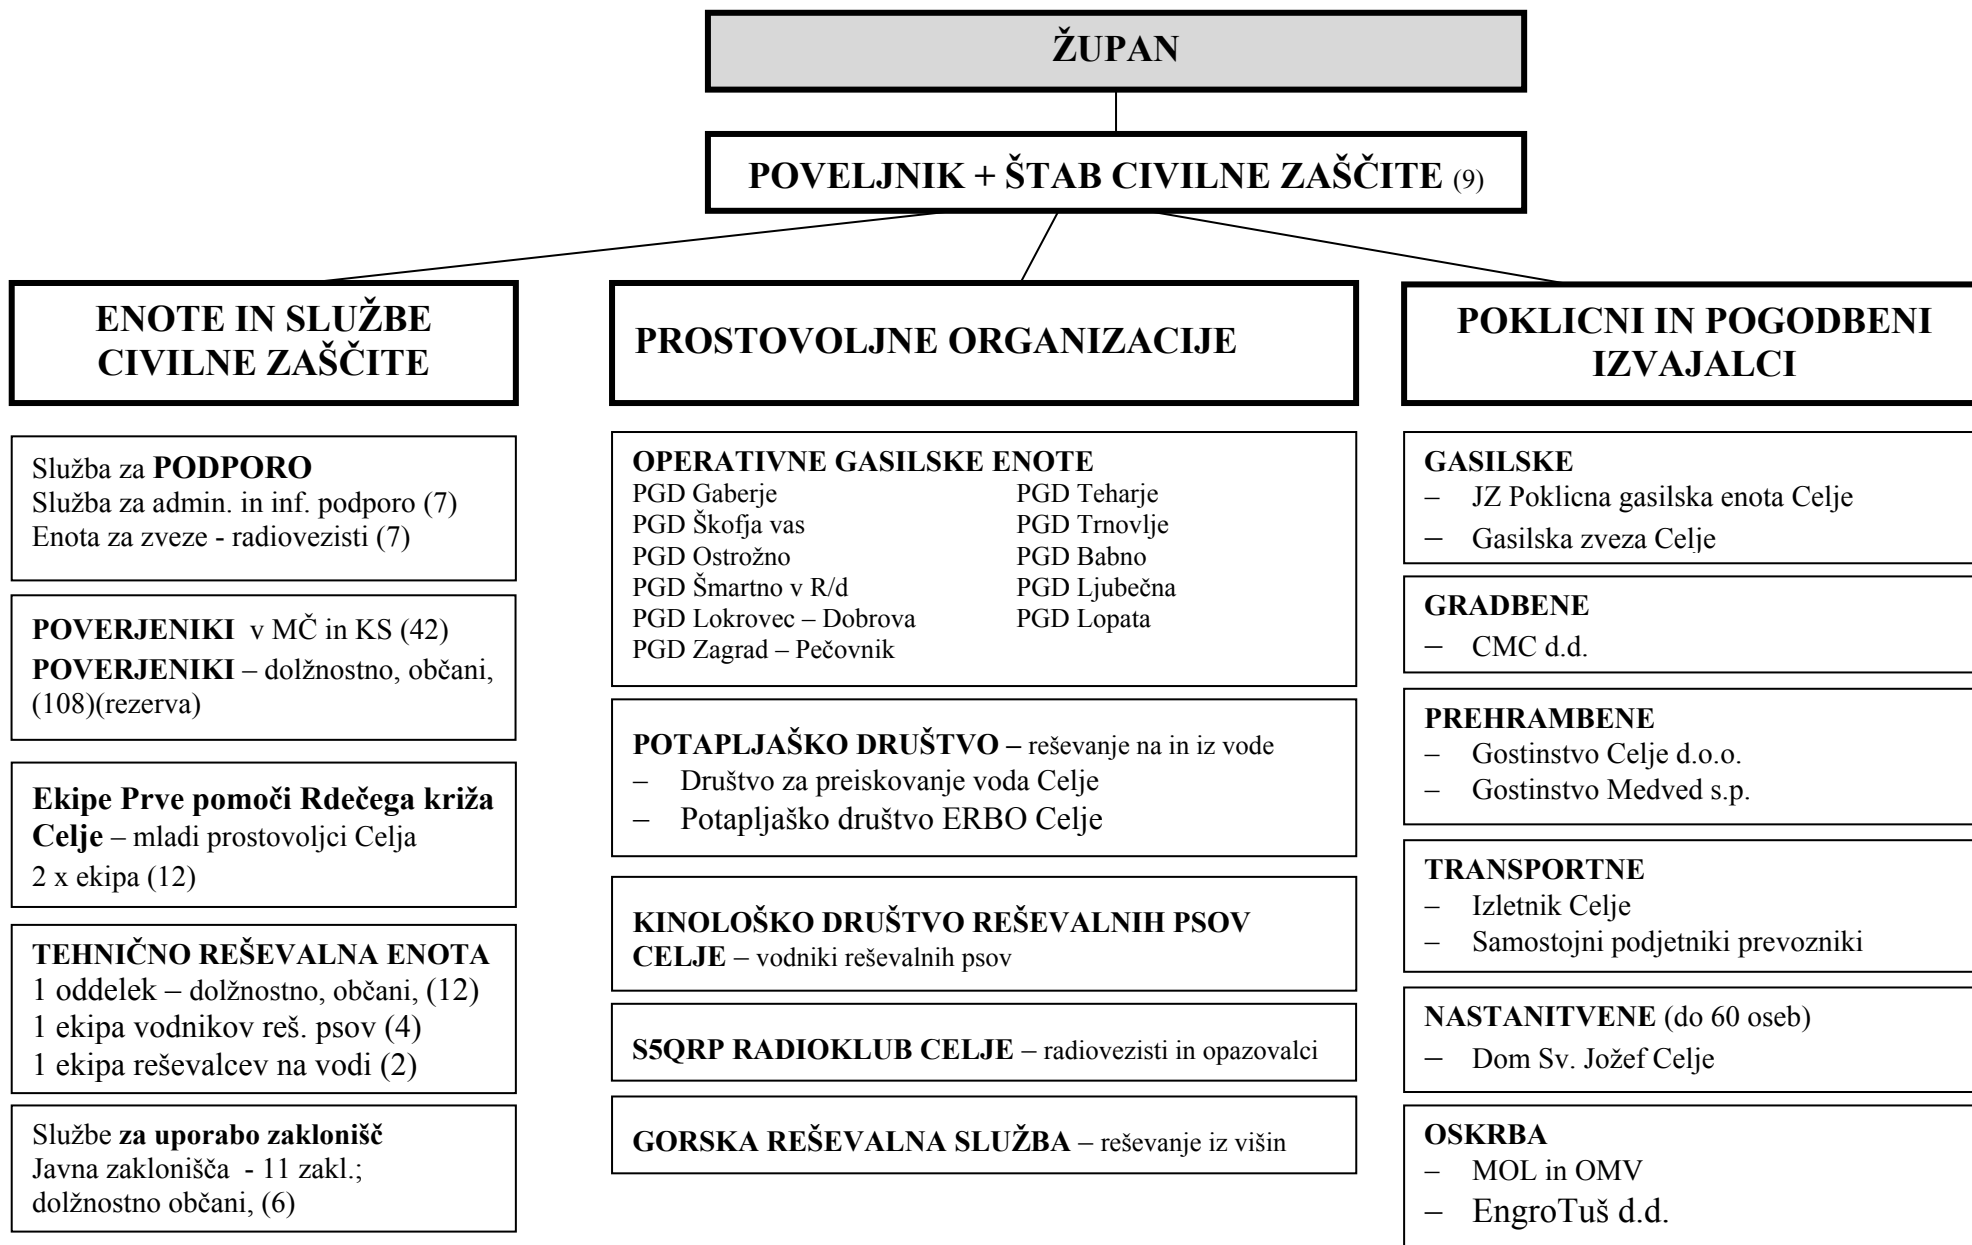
ŽUPAN

POVELJNIK + ŠTAB CIVILNE ZAŠČITE (9)

ENOTE IN SLUŽBE CIVILNE ZAŠČITE

Služba za PODPORO
Služba za admin. in inf. podporo (7)
Enota za zveze - radiovezisti (7)

POVERJENIKI v MČ in KS (42)
POVERJENIKI – dolžnostno, občani, (108)(rezerva)

Ekipe Prve pomoči Rdečega križa Celje – mladi prostovoljci Celja
2 x ekipa (12)

TEHNIČNO REŠEVALNA ENOTA
1 oddelek – dolžnostno, občani, (12)
1 ekipa vodnikov reš. psov (4)
1 ekipa reševalcev na vodi (2)

Službe za uporabo zaklonišč
Javna zaklonišča - 11 zakl.; dolžnostno občani, (6)

PROSTOVOLJNE ORGANIZACIJE

OPERATIVNE GASILSKE ENOTE
PGD Gaberje
PGD Škofja vas
PGD Ostrožno
PGD Šmartno v R/d
PGD Lokrovec – Dobrova
PGD Zagrad – Pečovnik
PGD Teharje
PGD Trnovlje
PGD Babno
PGD Ljubečna
PGD Lopata

POTAPLJAŠKO DRUŠTVO – reševanje na in iz vode
– Društvo za preiskovanje voda Celje
– Potapljaško društvo ERBO Celje

KINOLOŠKO DRUŠTVO REŠEVALNIH PSOV CELJE – vodniki reševalnih psov

S5QRP RADIOKLUB CELJE – radiovezisti in opazovalci

GORSKA REŠEVALNA SLUŽBA – reševanje iz višin

POKLICNI IN POGODBENI IZVAJALCI

GASILSKE
– JZ Poklicna gasilska enota Celje
– Gasilska zveza Celje

GRADBENE
– CMC d.d.

PREHRAMBENE
– Gostinstvo Celje d.o.o.
– Gostinstvo Medved s.p.

TRANSPORTNE
– Izletnik Celje
– Samostojni podjetniki prevozniki

NASTANITVENE (do 60 oseb)
– Dom Sv. Jožef Celje

OSKRBA
– MOL in OMV
– EngroTuš d.d.